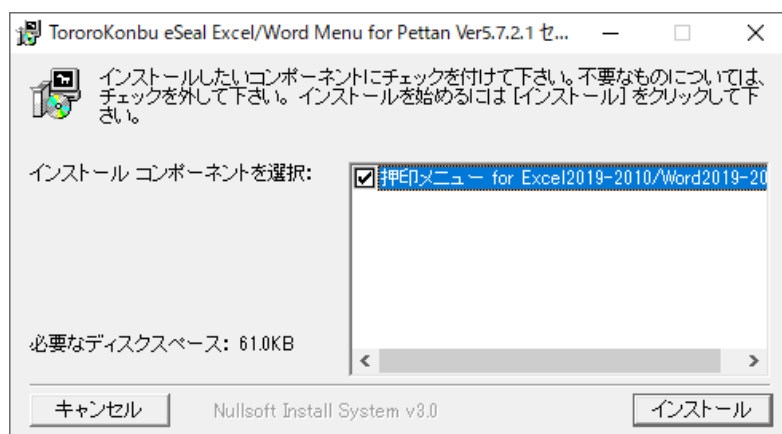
TororoKonbu eSeal Excel/Word Menu for Pettan Ver5.7.2.1 セ...

インストールしたいコンポーネントにチェックを付けて下さい。不要なものについては、チェックを外して下さい。インストールを始めるには [インストール] をクリックして下さい。

インストール コンポーネントを選択:

押印メニュー for Excel2019-2010/Word2019-20

必要なディスクスペース: 61.0KB

キャンセル

Nullsoft Install System v3.0

インストール